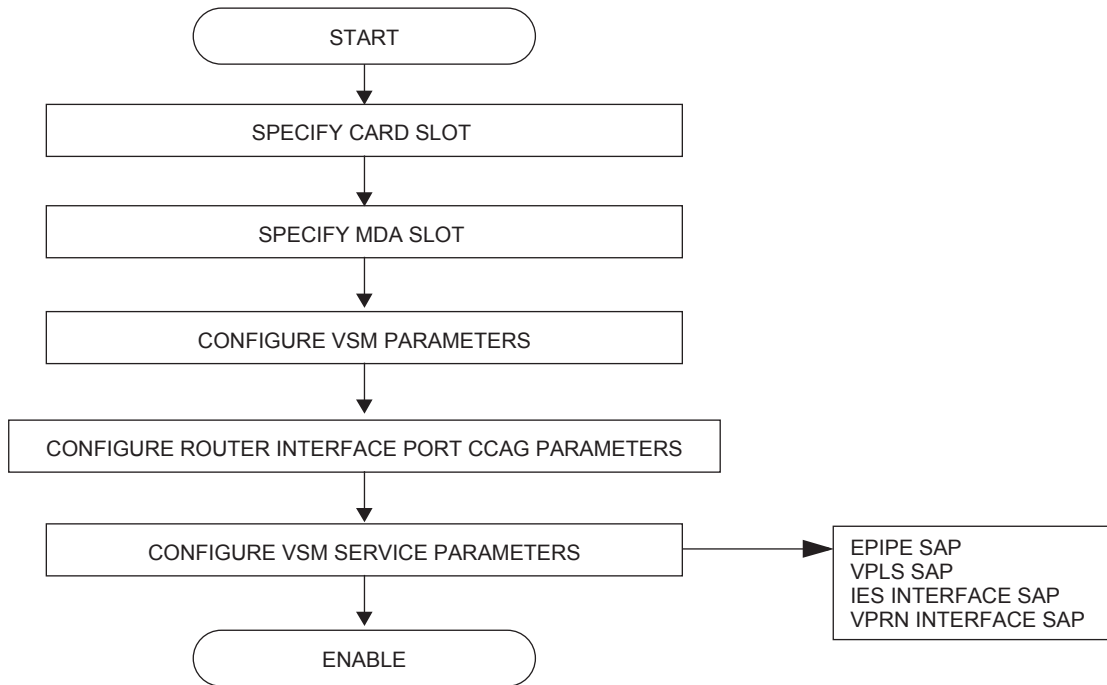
START

SPECIFY CARD SLOT

SPECIFY MDA SLOT

CONFIGURE VSM PARAMETERS

CONFIGURE ROUTER INTERFACE PORT CCAG PARAMETERS

CONFIGURE VSM SERVICE PARAMETERS

EPIPE SAP
VPLS SAP
IES INTERFACE SAP
VPRN INTERFACE SAP

ENABLE